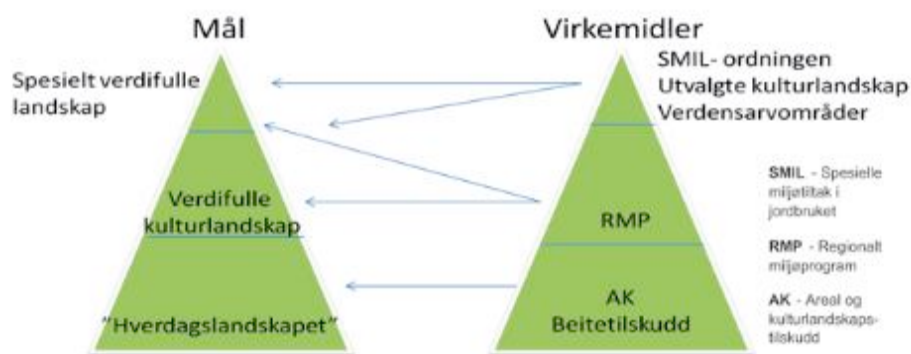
Mål

Spesielt verdifulle landskap

Verdifulle kulturlandskap

"Hverdagslandskapet"

Virkemidler

SMIL- ordningen
Utvalgte kulturlandskap
Verdensarvområder

RMP

AK
Beitetilskudd

**SMIL** - Spesielle miljøtiltak i jordbruket

**RMP** - Regionalt miljøprogram

**AK** - Areal og kulturlandskapstilskudd